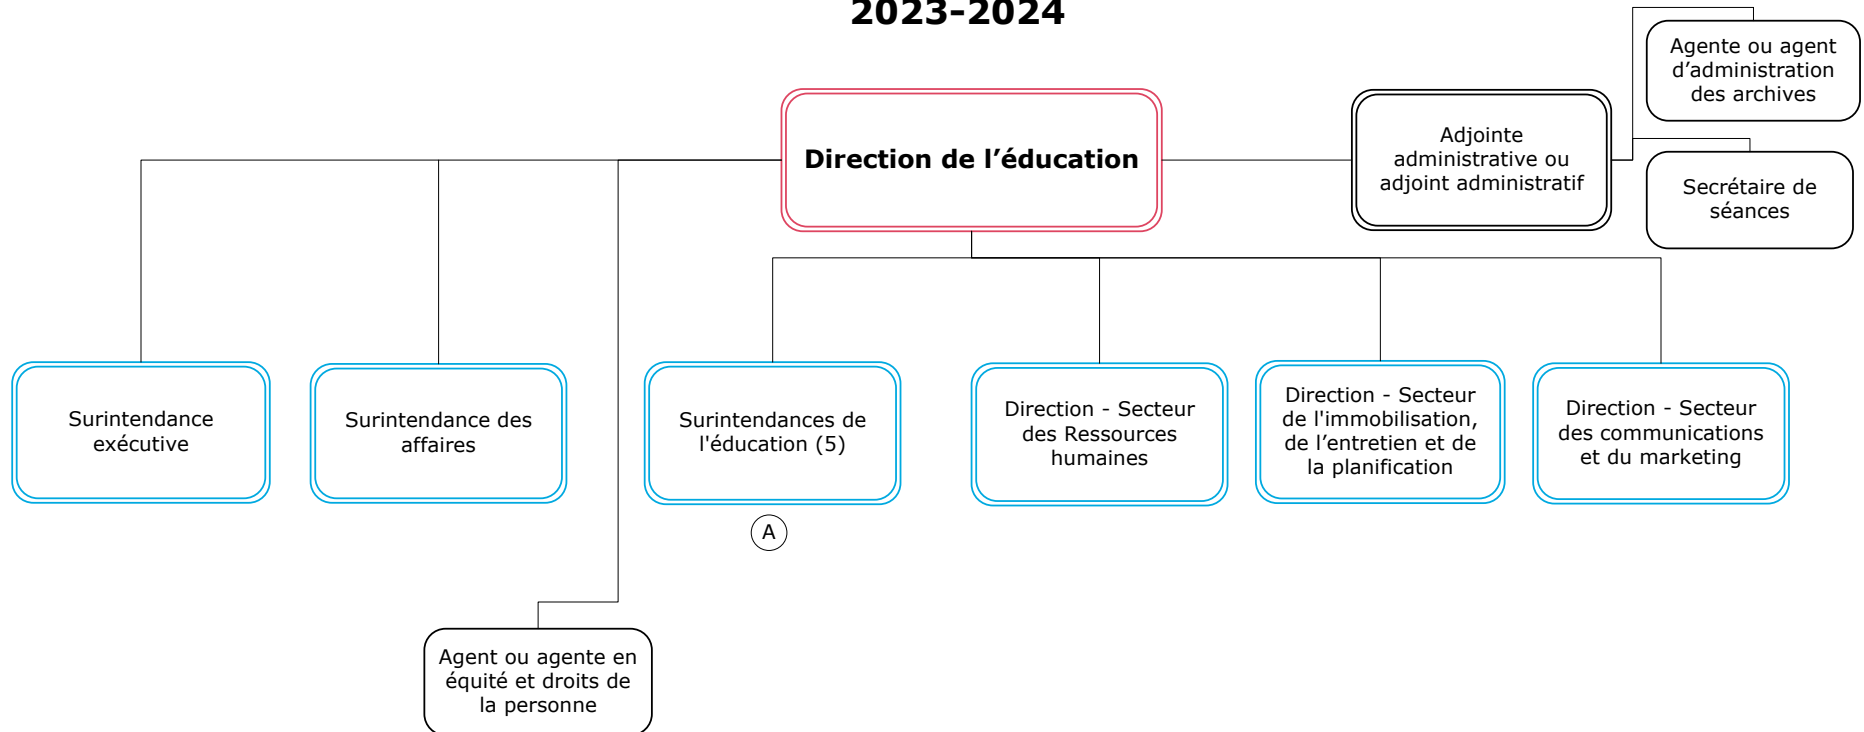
2023-2024

Direction de l’éducation

Adjointe administrative ou adjoint administratif

Agente ou agent d’administration des archives

Secrétaire de séances

Surintendance exécutive

Surintendance des affaires

Surintendances de l'éducation (5)

A

Direction - Secteur des Ressources humaines

Direction - Secteur de l'immobilisation, de l’entretien et de la planification

Direction - Secteur des communications et du marketing

Agent ou agente en équité et droits de la personne